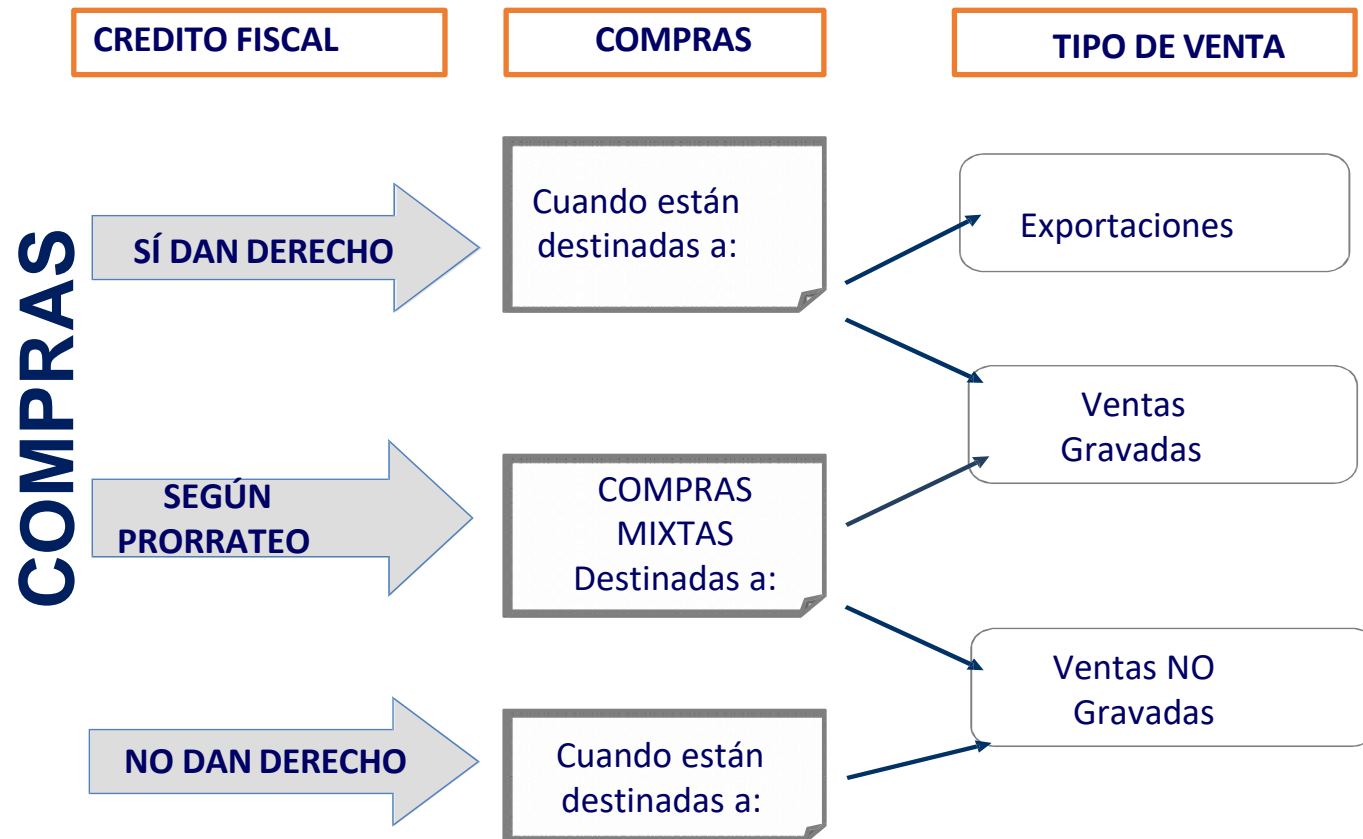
CREDITO FISCAL

COMPRAS

TIPO DE VENTA

COMPRAS

SÍ DAN DERECHO

Cuando están destinadas a:

Exportaciones

Ventas Gravadas

SEGÚN PRORRATEO

COMPRAS MIXTAS Destinadas a:

Ventas NO Gravadas

NO DAN DERECHO

Cuando están destinadas a: